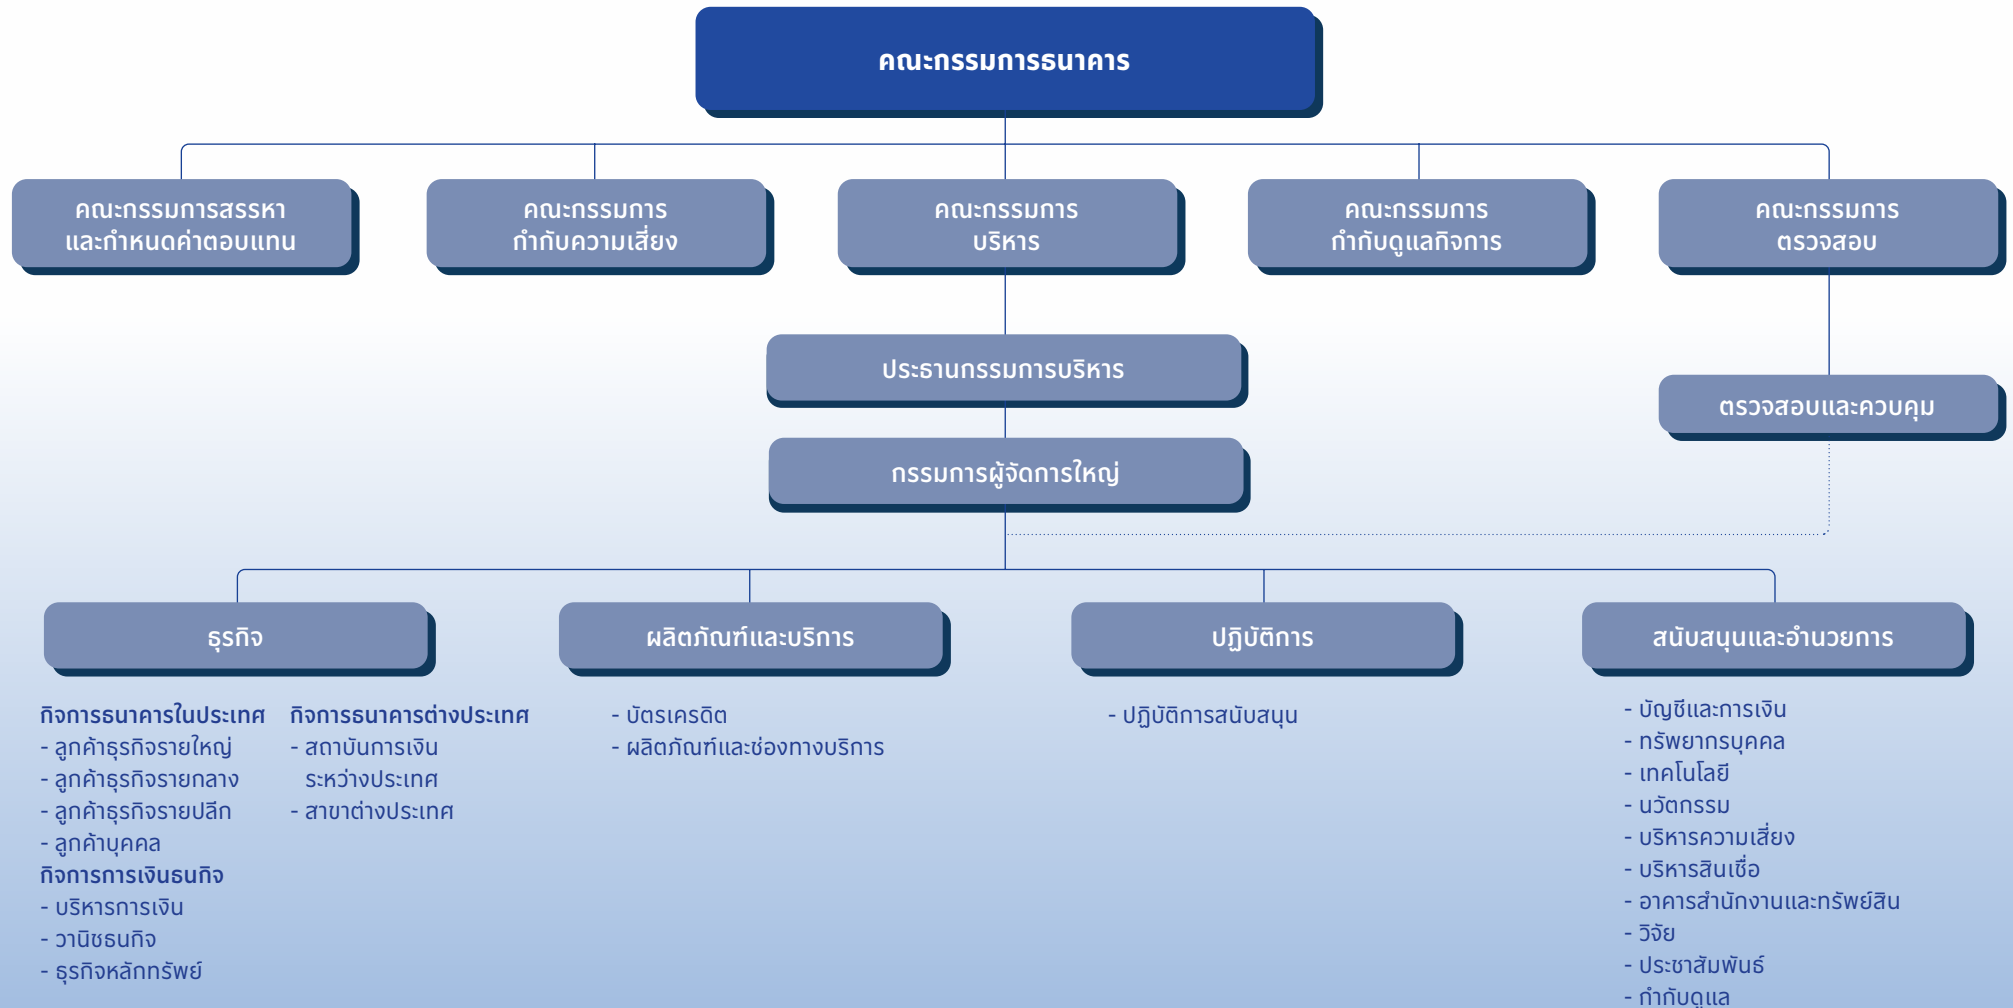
คณะกรรมการธนาคาร

คณะกรรมการสรรหาและกำหนดค่าตอบแทน

คณะกรรมการกำกับความเสี่ยง

คณะกรรมการบริหาร

คณะกรรมการกำกับดูแลกิจการ

คณะกรรมการตรวจสอบ

ประธานกรรมการบริหาร

ตรวจสอบและควบคุม

กรรมการผู้จัดการใหญ่

ธุรกิจ

ผลิตภัณฑ์และบริการ

ปฏิบัติการ

สนับสนุนและอำนวยการ

กิจการธนาคารในประเทศ
- ลูกค้าธุรกิจรายใหญ่
- ลูกค้าธุรกิจรายกลาง
- ลูกค้าธุรกิจรายปลีก
- ลูกค้าบุคคล
กิจการการเงินธนกิจ
- บริหารการเงิน
- วานิชธนกิจ
- ธุรกิจหลักทรัพย์

กิจการธนาคารต่างประเทศ
- สถาบันการเงินระหว่างประเทศ
- สาขาต่างประเทศ

- บัตรเครดิต
- ผลิตภัณฑ์และช่องทางบริการ

- ปฏิบัติการสนับสนุน

- บัญชีและการเงิน
- ทรัพยากรบุคคล
- เทคโนโลยี
- นวัตกรรม
- บริหารความเสี่ยง
- บริหารสินเชื่อ
- อาคารสำนักงานและทรัพย์สิน
- วิจัย
- ประชาสัมพันธ์
- กำกับดูแล